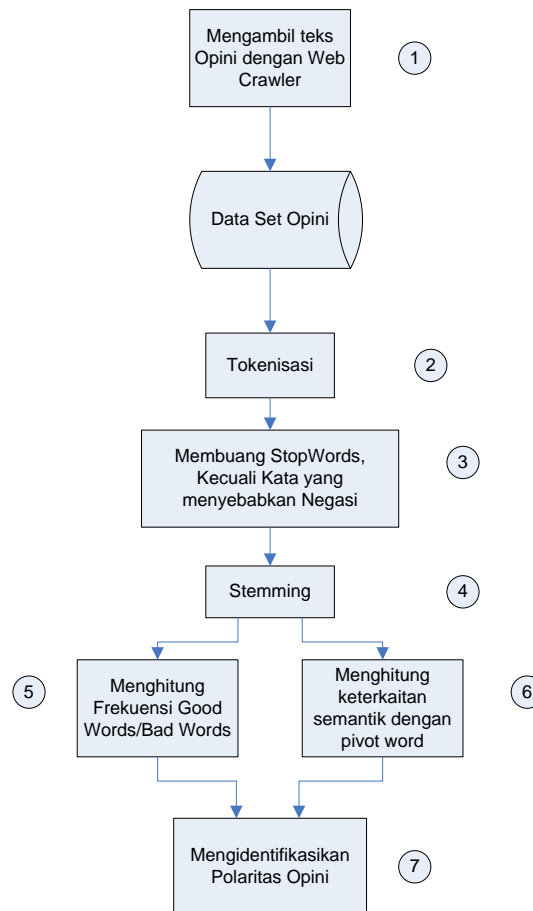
Mengambil teks Opini dengan Web Crawler

1

Data Set Opini

Tokenisasi

2

Membuang StopWords, Kecuali Kata yang menyebabkan Negasi

3

Stemming

4

5

Menghitung Frekuensi Good Words/Bad Words

Menghitung keterkaitan semantik dengan pivot word

6

Mengidentifikasikan Polaritas Opini

7